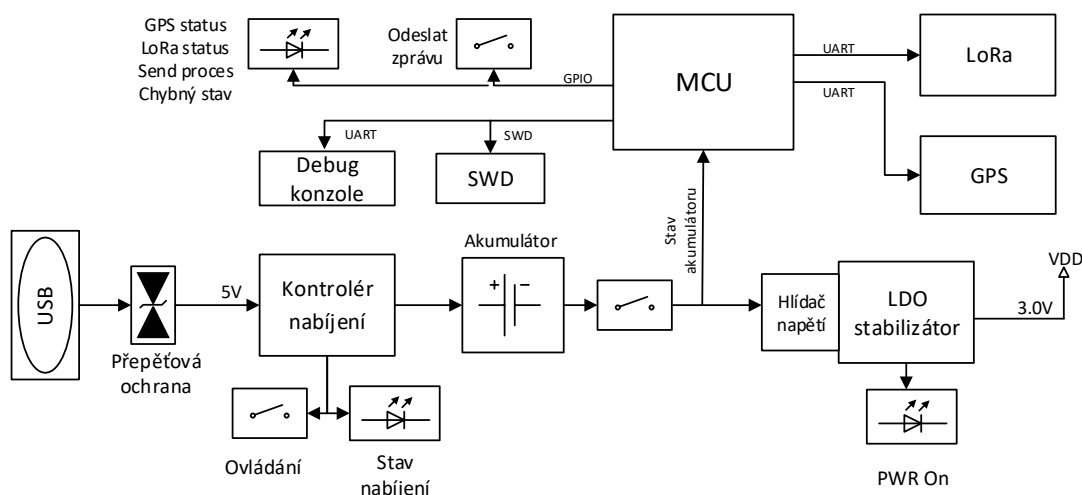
GPS status
LoRa status
Send proces
Chybný stav

Odeslat zprávu

GPIO

MCU

UART

LoRa

UART

GPS

UART

Debug konzole

SWD

SWD

Stav akumulátoru

USB

Přepěťová ochrana

5V

Kontrolér nabíjení

Akumulátor

+

−

Hlídač napětí

LDO stabilizátor

3.0V

VDD

Ovládání

Stav nabíjení

PWR On